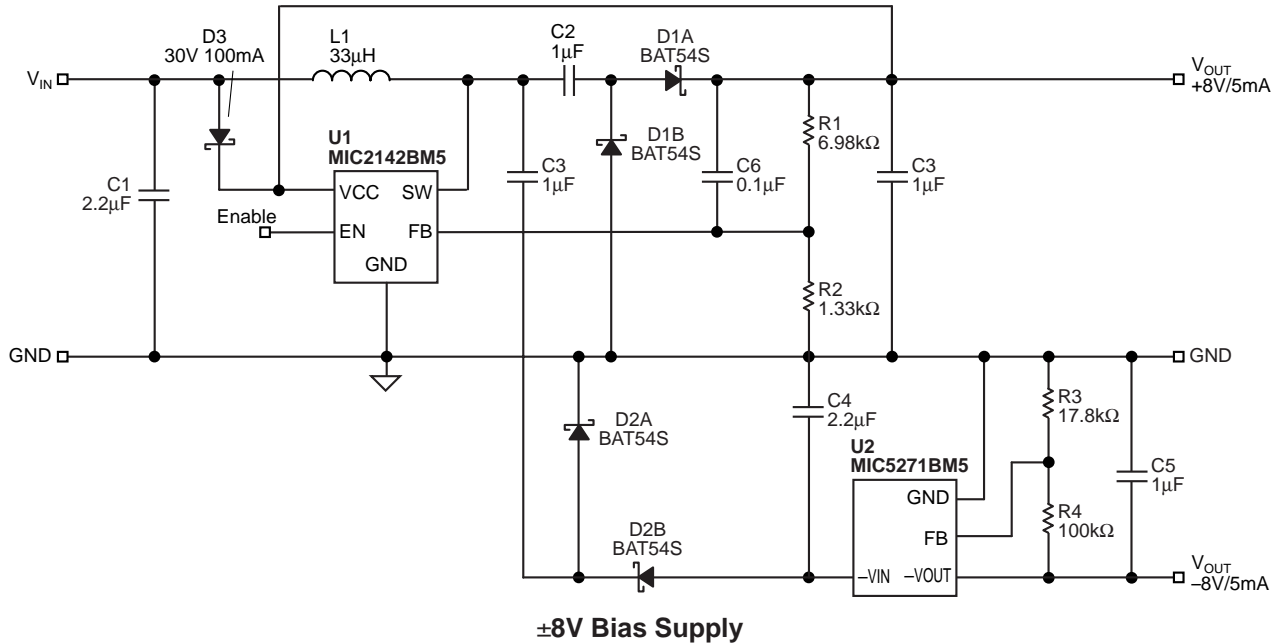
D3
30V 100mA

L1
33µH

C2
1µF

D1A
BAT54S

$V_{OUT}$
+8V/5mA

$V_{IN}$

U1
MIC2142BM5

D1B
BAT54S

R1
6.98kΩ

C3
1µF

C6
0.1µF

C3
1µF

C1
2.2µF

VCC

SW

Enable

EN

FB

GND

R2
1.33kΩ

GND

GND

D2A
BAT54S

C4
2.2µF

R3
17.8kΩ

U2
MIC5271BM5

GND

C5
1µF

FB

R4
100kΩ

D2B
BAT54S

–VIN

–VOUT

$V_{OUT}$
–8V/5mA

±8V Bias Supply